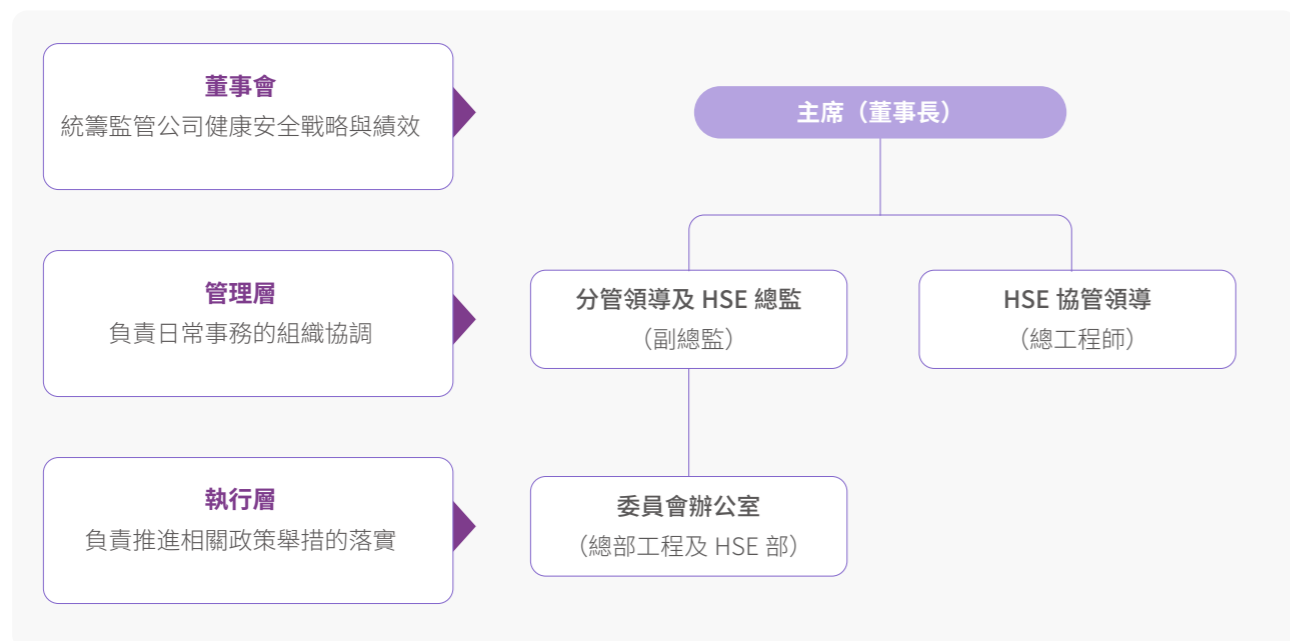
董事會
統籌監管公司健康安全戰略與績效

管理層
負責日常事務的組織協調

執行層
負責推進相關政策舉措的落實

主席（董事長）

分管領導及 HSE 總監
（副總監）

HSE 協管領導
（總工程師）

委員會辦公室
（總部工程及 HSE 部）